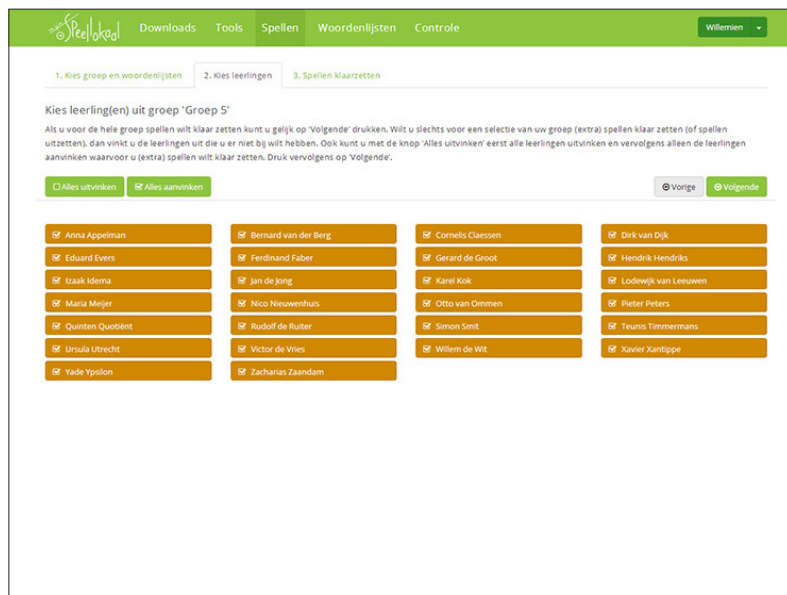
Speellokaal Downloads Tools Spellen Woordenlijsten Controle Willemien

1. Kies groep en woordenlijsten 2. Kies leerlingen 3. Spellen klaarzetten

Kies leerling(en) uit groep 'Groep 5'

Als u voor de hele groep spellen wilt klaar zetten kunt u gelijk op 'Volgende' drukken. Wilt u slechts voor een selectie van uw groep (extra) spellen klaar zetten (of spellen uitzetten), dan vinkt u de leerlingen uit die u er niet bij wilt hebben. Ook kunt u met de knop 'Alles uitvinken' eerst alle leerlingen uitvinken en vervolgens alleen de leerlingen aanvinken waarvoor u (extra) spellen wilt klaar zetten. Druk vervolgens op 'Volgende'.

Alles uitvinken Alles aanvinken Vorige Volgende

Anna Appelman
Eduard Evers
Izaak Idema
Maria Meijer
Quinten Quotiënt
Ursula Utrecht
Yade Ypsilon

Bernard van der Berg
Ferdinand Faber
Jan de Jong
Nico Nieuwenhuis
Rudolf de Ruiter
Victor de Vries
Zacharias Zaandam

Cornelis Claessen
Gerard de Groot
Karel Kok
Otto van Ommen
Simon Smit
Willem de Wit

Dirk van Dijk
Hendrik Hendriks
Lodewijk van Leeuwen
Pieter Peters
Teunis Timmermans
Xavier Xantippe